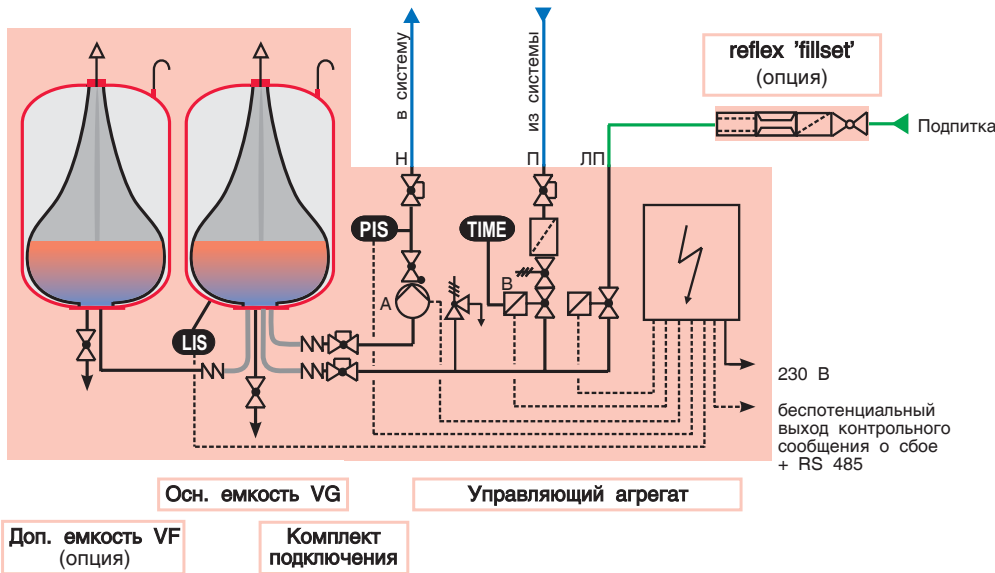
reflex 'fillset'
(опция)

в систему

из системы

Н

П

ЛП

Подпитка

PIS

TIME

A

B

LIS

230 В

беспотенциальный выход контрольного сообщения о сбое + RS 485

Осн. емкость VG

Управляющий агрегат

Доп. емкость VF
(опция)

Комплект подключения